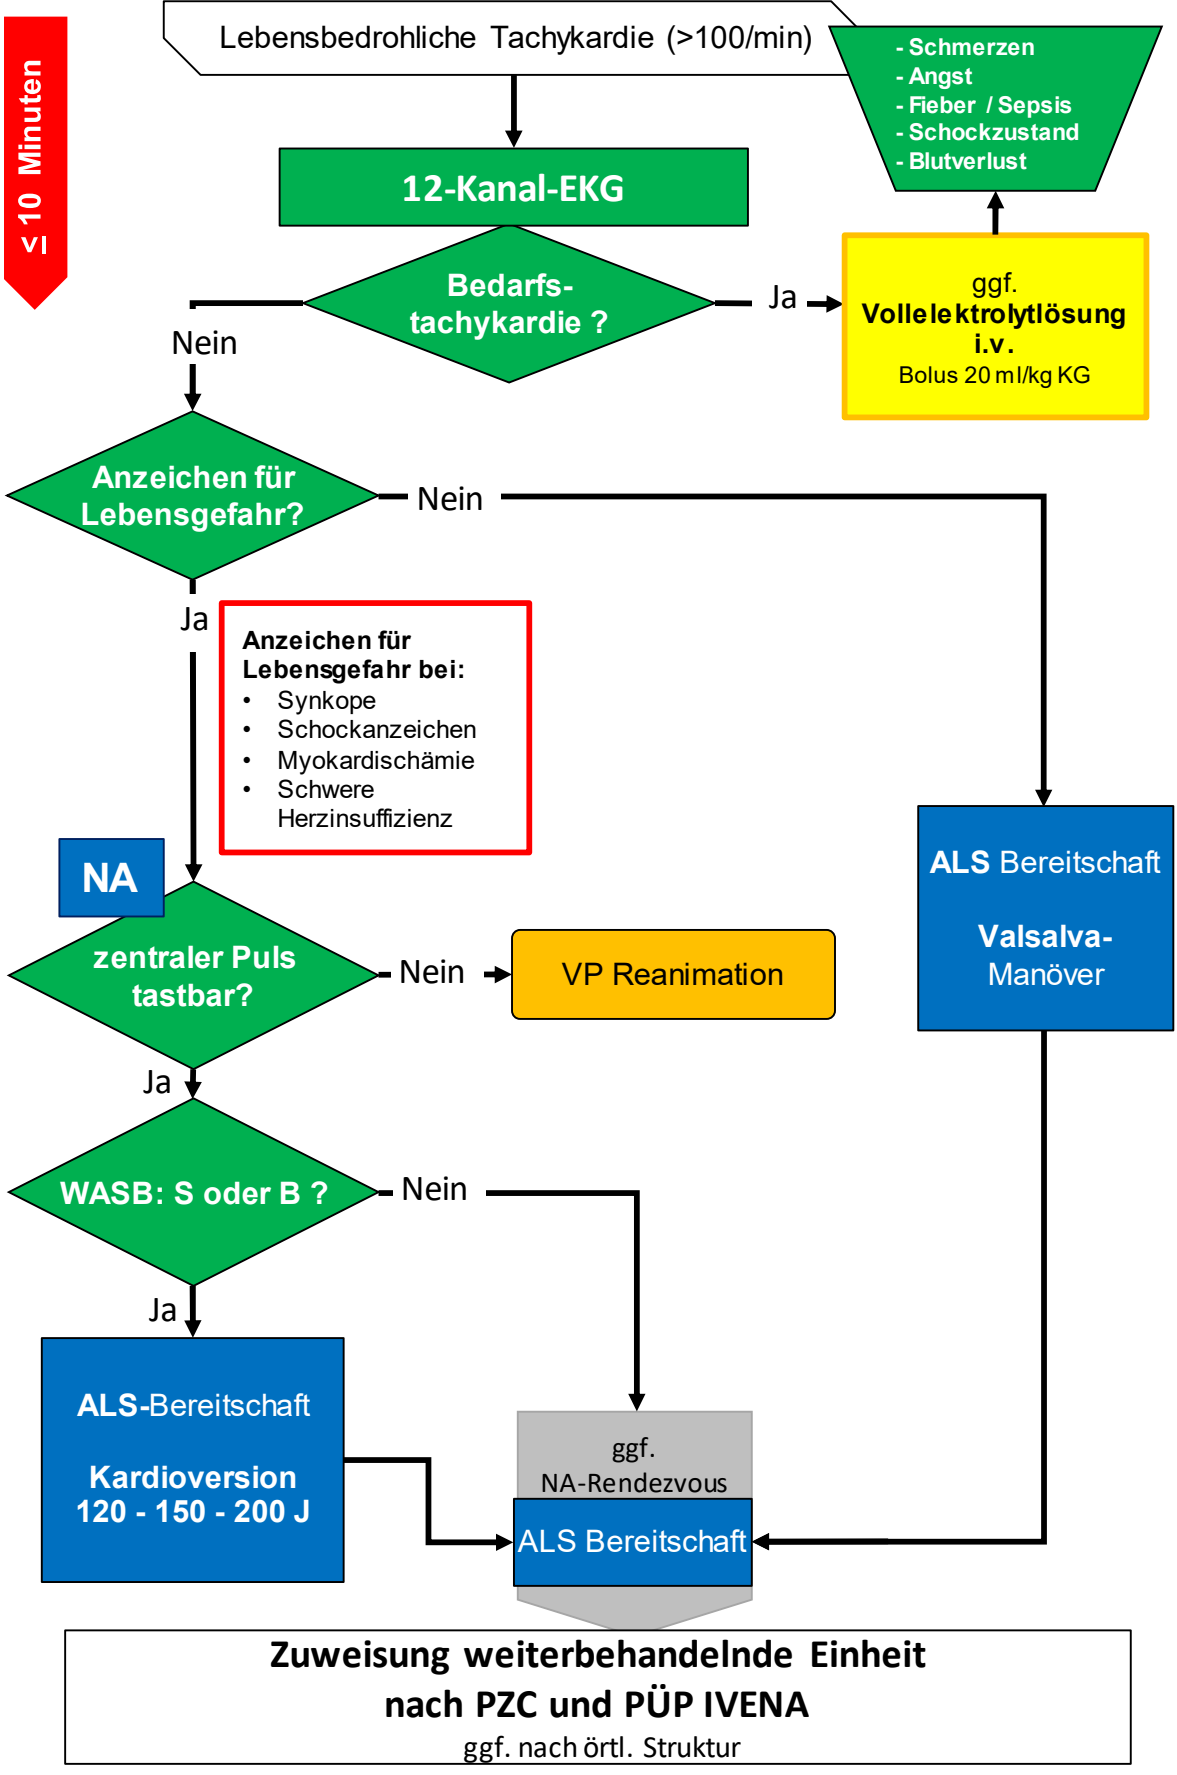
≤ 10 Minuten

Lebensbedrohliche Tachykardie (>100/min)

- Schmerzen
- Angst
- Fieber / Sepsis
- Schockzustand
- Blutverlust

12-Kanal-EKG

Bedarfs-tachykardie ?

Ja

ggf.
Vollelektrolytlösung i.v.
Bolus 20 ml/kg KG

Nein

Anzeichen für Lebensgefahr?

Nein

Ja

Anzeichen für Lebensgefahr bei:
- Synkope
- Schockanzeichen
- Myokardischämie
- Schwere Herzinsuffizienz

ALS Bereitschaft

Valsalva-Manöver

NA

zentraler Puls tastbar?

Nein

VP Reanimation

Ja

WASB: S oder B ?

Nein

Ja

ALS-Bereitschaft

Kardioversion
120 - 150 - 200 J

ggf.
NA-Rendezvous

ALS Bereitschaft

Zuweisung weiterbehandelnde Einheit
nach PZC und PÜP IVENA
ggf. nach örtl. Struktur